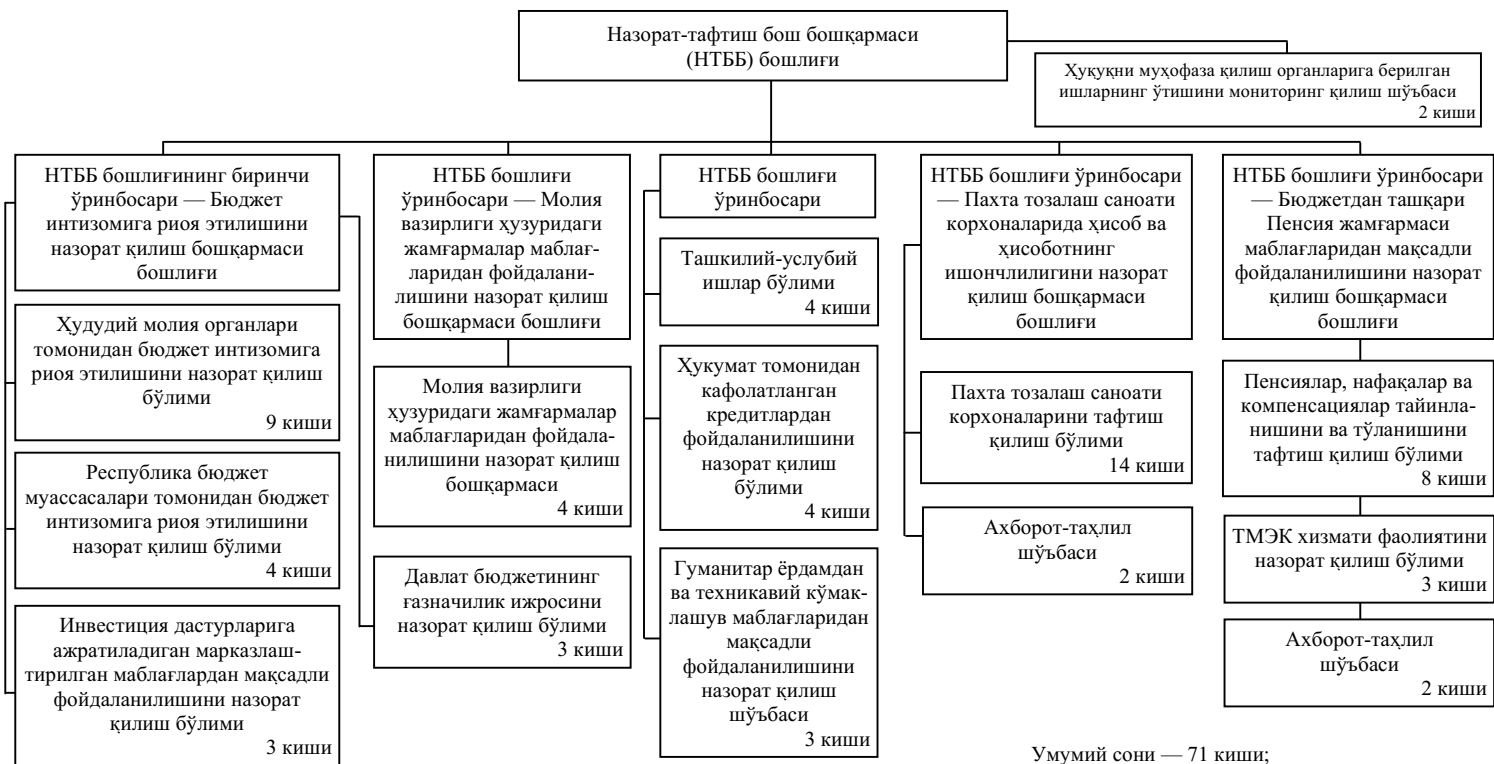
Назорат-тафтиш бош бошқармаси (НТББ) бошлиғи

Ҳуқуқни муҳофаза қилиш органларига берилган ишларнинг ўтишини мониторинг қилиш шўъбаси
2 киши

НТББ бошлиғининг биринчи ўринбосари — Бюджет интизомига риоя этилишини назорат қилиш бошқармаси бошлиғи

Худудий молия органлари томонидан бюджет интизомига риоя этилишини назорат қилиш бўлими
9 киши

Республика бюджет муассасалари томонидан бюджет интизомига риоя этилишини назорат қилиш бўлими
4 киши

Инвестиция дастурларига ажратиладиган марказлаштирилган маблағлардан мақсадли фойдаланилишини назорат қилиш бўлими
3 киши

НТББ бошлиғи ўринбосари — Молия вазирлиги ҳузуридаги жамғармалар маблағларидан фойдаланилишини назорат қилиш бошқармаси бошлиғи

Молия вазирлиги ҳузуридаги жамғармалар маблағларидан фойдаланилишини назорат қилиш бошқармаси
4 киши

Давлат бюджетининг ғазначилик ижросини назорат қилиш бўлими
3 киши

НТББ бошлиғи ўринбосари

Ташкилий-услубий ишлар бўлими
4 киши

Ҳукумат томонидан кафолатланган кредитлардан фойдаланилишини назорат қилиш бўлими
4 киши

Гуманитар ёрдамдан ва техникавий кўмаклашув маблағларидан мақсадли фойдаланилишини назорат қилиш шўъбаси
3 киши

НТББ бошлиғи ўринбосари — Пахта тозалаш саноати корхоналарида ҳисоб ва ҳисоботнинг ишончлилигини назорат қилиш бошқармаси бошлиғи

Пахта тозалаш саноати корхоналарини тафтиш қилиш бўлими
14 киши

Ахборот-таҳлил шўъбаси
2 киши

НТББ бошлиғи ўринбосари — Бюджетдан ташқари Пенсия жамғармаси маблағларидан мақсадли фойдаланилишини назорат қилиш бошқармаси бошлиғи

Пенсиялар, нафақалар ва компенсациялар тайинланишини ва тўланишини тафтиш қилиш бўлими
8 киши

ТМЭК хизмати фаолиятини назорат қилиш бўлими
3 киши

Ахборот-таҳлил шўъбаси
2 киши

Умумий сони — 71 киши;